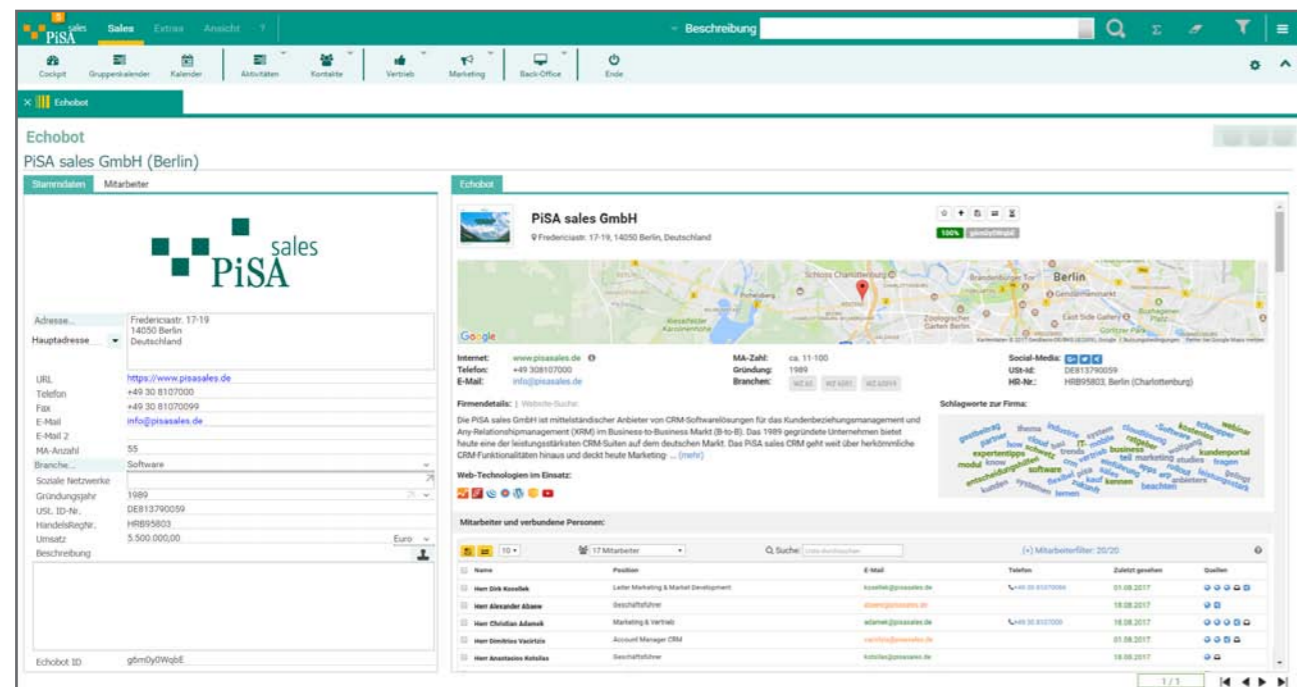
PiSA sales Sales Extras Ansicht ?

Beschreibung

Cockpit Gruppenkalender Kalender Aktivitäten Kontakte Vertrieb Marketing Back-Office Ende

Echobot

Echobot

PiSA sales GmbH (Berlin)

Stammdaten Mitarbeiter

PiSA sales

Adresse... Fredericiastr. 17-19 14050 Berlin Deutschland
Hauptadresse ...

| | |
|---|---|
| URL | https://www.pisasales.de |
| Telefon | +49 30 8107000 |
| Fax | +49 30 81070099 |
| E-Mail | info@pisasales.de |
| E-Mail 2 | |
| MA-Anzahl | 55 |
| Branche... | Software |
| Soziale Netzwerke | |
| Gründungsjahr | 1989 |
| USt. ID-Nr. | DE813790059 |
| HandelsRegNr. | HRB95803 |
| Umsatz | 5.500.000,00 Euro |
| Beschreibung | |

Echobot ID g6m0y0WqbE

Echobot

PiSA sales GmbH
Fredericiastr. 17-19, 14050 Berlin, Deutschland

100%

Berlin
Google

Internet: www.pisasales.de
Telefon: +49 308107000
E-Mail: info@pisasales.de

MA-Zahl: ca. 11-100
Gründung: 1989
Branchen:

Social-Media:
USt-Id: DE813790059
HR-Nr.: HRB95803, Berlin (Charlottenburg)

Firmendetails: | Website-Suche

Die PiSA sales GmbH ist mittelständischer Anbieter von CRM-Softwarelösungen für das Kundenbeziehungsmanagement und Any-Relationshipmanagement (XRM) im Business-to-Business Markt (B-to-B). Das 1989 gegründete Unternehmen bietet heute eine der leistungsstärksten CRM-Suiten auf dem deutschen Markt. Das PiSA sales CRM geht weit über herkömmliche CRM-Funktionalitäten hinaus und deckt heute Marketing- ... (mehr)

Web-Technologien im Einsatz:

Schlagworte zur Firma:

Mitarbeiter und verbundene Personen:

10 17 Mitarbeiter Suche: (+) Mitarbeiterfilter: 20/20

| Name | Position | E-Mail | Telefon | Zuletzt gesehen | Quellen |
|---|---|---|---|---|---|
| Herr Dirk Kosellek | Leiter Marketing & Market Development | kosellek@pisasales.de | +49 30 8107000 | 01.08.2017 | |
| Herr Alexander Abaew | Geschäftsführer | abaew@pisasales.de | | 18.08.2017 | |
| Herr Christian Adamek | Marketing & Vertrieb | adamek@pisasales.de | +49 30 8107000 | 18.08.2017 | |
| Herr Dimitrios Vacirtzis | Account Manager CRM | vacirtzis@pisasales.de | | 01.08.2017 | |
| Herr Anastasios Kotsilas | Geschäftsführer | kotsilas@pisasales.de | | 18.08.2017 | |

1 / 1